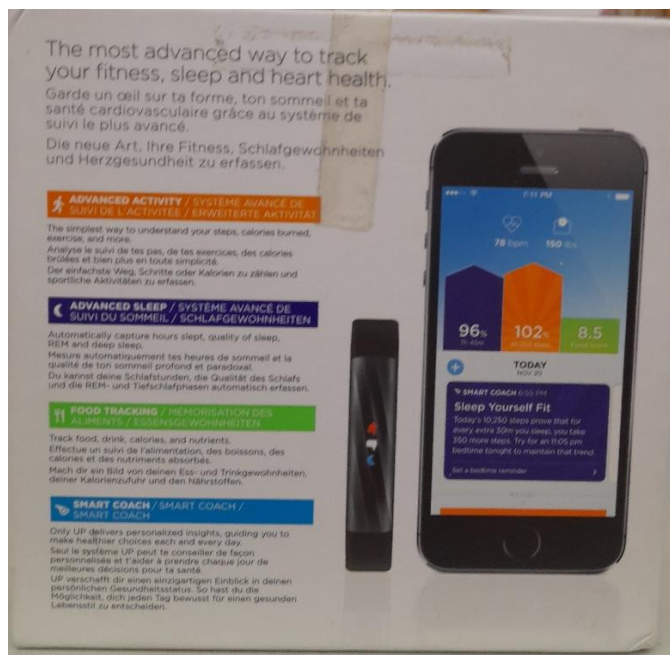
The most advanced way to track your fitness, sleep and heart health.

Garde un œil sur ta forme, ton sommeil et ta santé cardiovasculaire grâce au système de suivi le plus avancé.

Die neue Art, Ihre Fitness, Schlafgewohnheiten und Herzgesundheit zu erfassen.

ADVANCED ACTIVITY / SYSTÈME AVANCÉ DE SUIVI DE L'ACTIVITÉE / ERWEITERTE AKTIVITÄT

The simplest way to understand your steps, calories burned, exercise, and more.
Analyse le suivi de tes pas, de tes exercices, des calories brûlées et bien plus en toute simplicité.
Der einfachste Weg, Schritte oder Kalorien zu zählen und sportliche Aktivitäten zu erfassen.

ADVANCED SLEEP / SYSTÈME AVANCÉ DE SUIVI DU SOMMEIL / SCHLAFGEWOHNHEITEN

Automatically capture hours slept, quality of sleep, REM and deep sleep.
Mesure automatiquement tes heures de sommeil et la qualité de ton sommeil profond et paradoxal.
Du kannst deine Schlafstunden, die Qualität des Schlafs und die REM- und Tiefschlafphasen automatisch erfassen.

FOOD TRACKING / MÉMORISATION DES ALIMENTS / ESSENSGEWOHNHEITEN

Track food, drink, calories, and nutrients.
Effectue un suivi de l'alimentation, des boissons, des calories et des nutriments absorbés.
Mach dir ein Bild von deinen Ess- und Trinkgewohnheiten, deiner Kalorienzufuhr und den Nährstoffen.

SMART COACH / SMART COACH / SMART COACH

Only UP delivers personalized insights, guiding you to make healthier choices each and every day.
Seul le système UP peut te conseiller de façon personnalisée et t'aider à prendre chaque jour de meilleures décisions pour ta santé.
UP verschafft dir einen einzigartigen Einblick in deinen persönlichen Gesundheitsstatus. So hast du die Möglichkeit, dich jeden Tag bewusst für einen gesunden Lebensstil zu entscheiden.

7:11 PM
78 bpm
150 lbs
96%
102%
8.5
TODAY
NOV 20
SMART COACH 6:55 PM
Sleep Yourself Fit
Today's 10,250 steps prove that for every extra 30m you sleep, you take 350 more steps. Try for an 11:05 pm bedtime tonight to maintain that trend.
Set a bedtime reminder